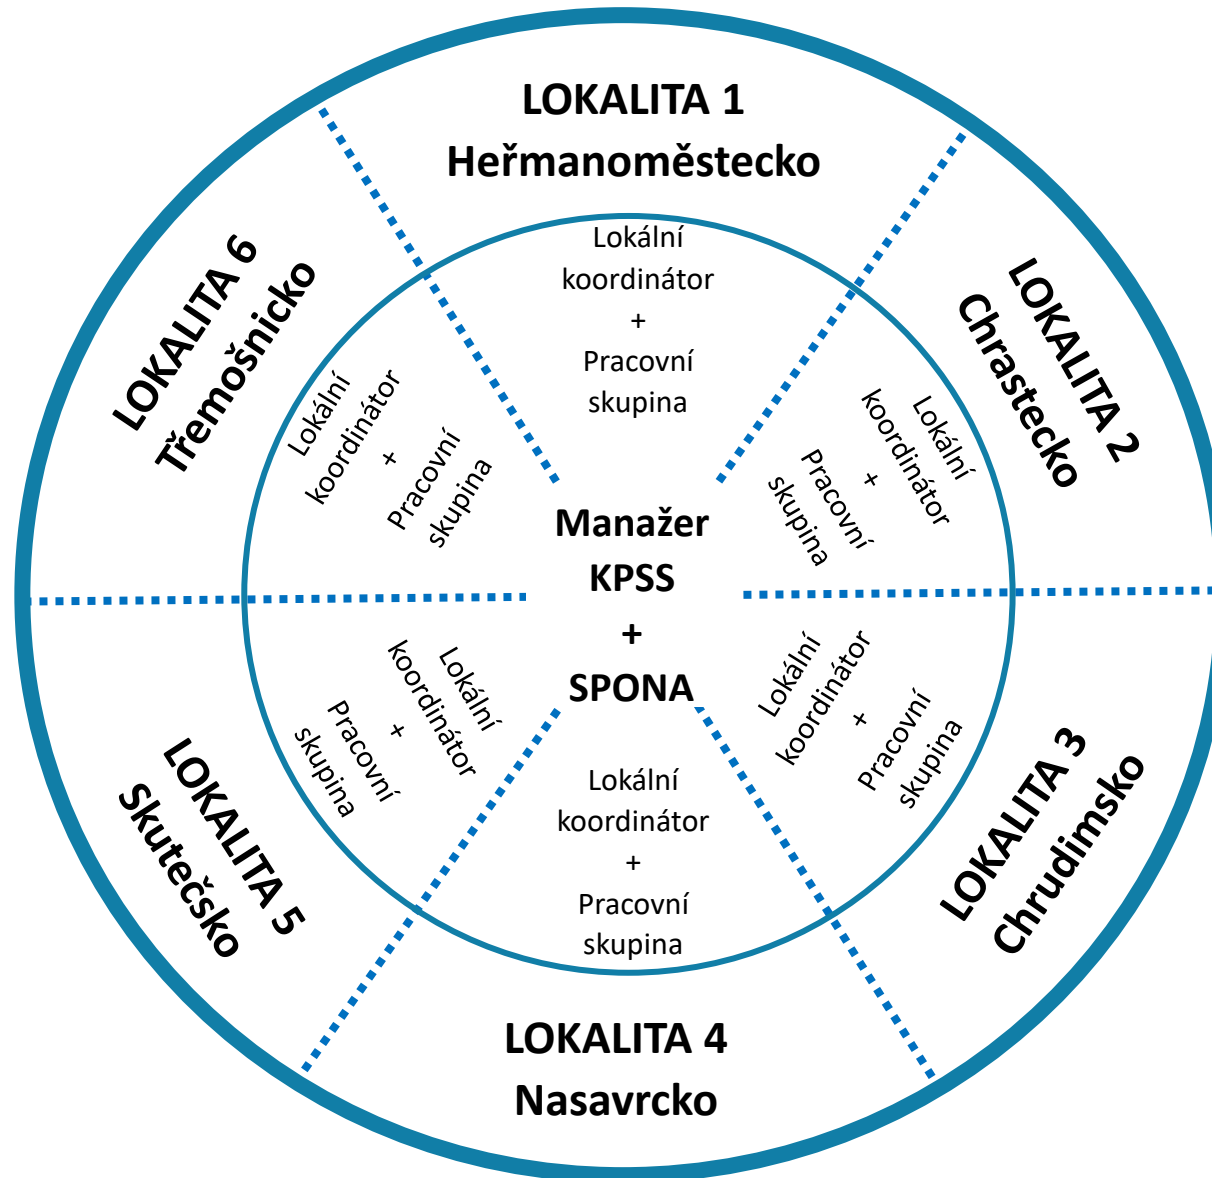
LOKALITA 1
Heřmanoměstecko

Lokální koordinátor + Pracovní skupina

LOKALITA 2
Chrastecko

Lokální koordinátor + Pracovní skupina

LOKALITA 3
Chrudimsko

Lokální koordinátor + Pracovní skupina

LOKALITA 4
Nasavrcko

Lokální koordinátor + Pracovní skupina

LOKALITA 5
Skutečsko

Lokální koordinátor + Pracovní skupina

LOKALITA 6
Třemošnicko

Lokální koordinátor + Pracovní skupina

Manažer
KPSS
+
SPONA